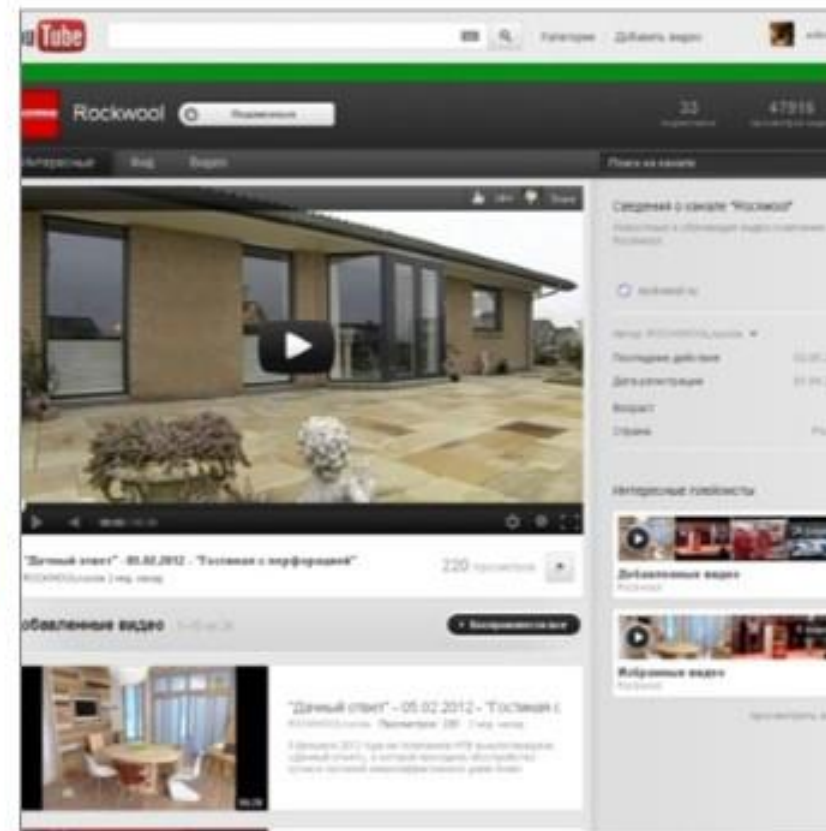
YouTube

Категории Добавить видео

Rockwool Подписаться

33

47916

Интересные Вид Видео

Поиск на канале

Сведения о канале "Rockwool"

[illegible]

rockwool.ru

Последние действия

Дата регистрации

Возраст

Страна

"Дачный ответ" - 05.02.2012 - "Гостиная с перфорацией"

ROCKWOOLrussia 1 год назад

220 просмотров

Интересные плейлисты

Добавленные видео

Rockwool

Избранные видео

Rockwool

обавленные видео

Воспроизвести все

"Дачный ответ" - 05.02.2012 - "Гостиная с

ROCKWOOLrussia Просмотров: 295 1 год назад

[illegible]

04:29